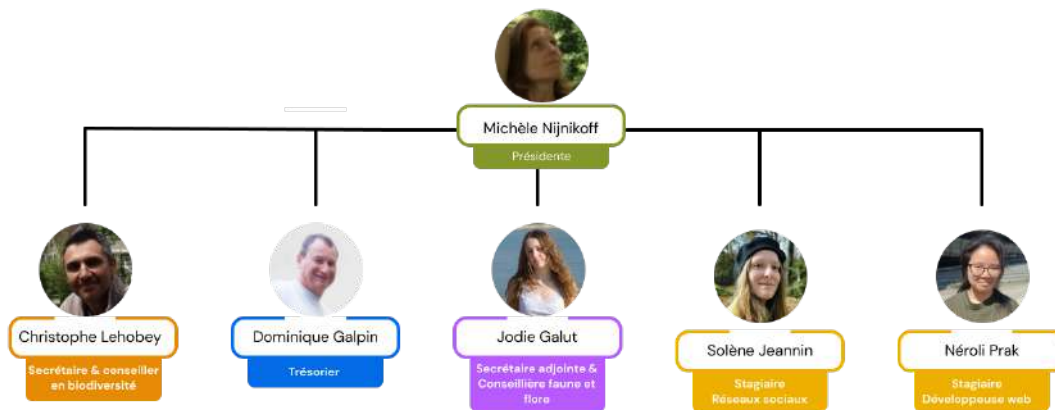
Michèle Nijnikoff
Présidente

Christophe Lehobey
Secrétaire & conseiller en biodiversité

Dominique Galpin
Trésorier

Jodie Galut
Secrétaire adjointe & Conseillière faune et flore

Solène Jeannin
Stagiaire Réseaux sociaux

Néroli Prak
Stagiaire Développeuse web